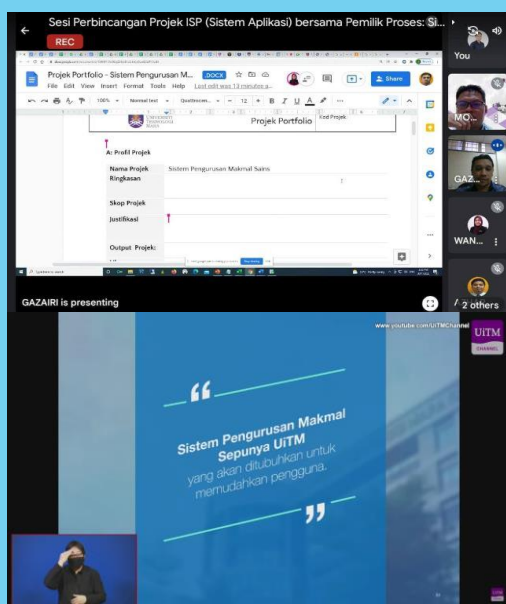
Sesi Perbincangan Projek ISP (Sistem Aplikasi) bersama Pemilik Proses: Si...

REC

You

Projek Portfolio - Sistem Pengurusan M... .DOCX

File Edit View Insert Format Tools Help Last edit was 13 minutes a...

Share

100% Normal text 12

Projek Portfolio

Kod Projek

A: Profil Projek

| Nama Projek | Sistem Pengurusan Makmal Sains |
|---|---|
| Ringkasan | |
| Skop Projek | |
| Justifikasi | |
| Output Projek: | |

MO...

GAZ...

WAN...

2 others

GAZAIRI is presenting

www.youtube.com/UiTMChannel

UiTM CHANNEL

Sistem Pengurusan Makmal Sepunya UiTM yang akan ditubuhkan untuk memudahkan pengguna.